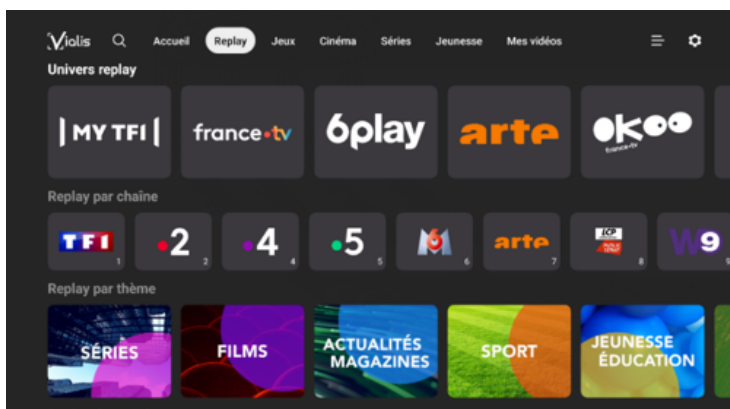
Vialis Accueil Replay Jeux Cinéma Séries Jeunesse Mes vidéos

Univers replay

MY TF1

france.tv

6play

arte

okoo france.tv

Replay par chaîne

TF1 1

2 2

4 4

5 5

M6 6

arte 7

LCP 8

W9 9

Replay par thème

SÉRIES

FILMS

ACTUALITÉS MAGAZINES

SPORT

JEUNESSE ÉDUCATION